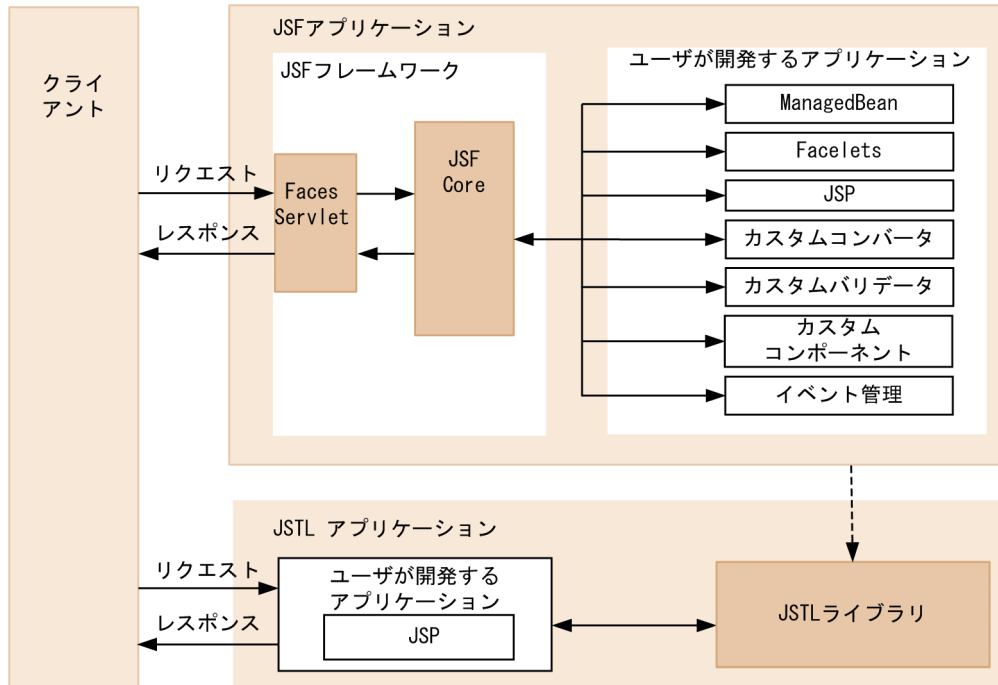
クライアント

JSFアプリケーション

JSFフレームワーク

リクエスト

Faces Servlet

レスポンス

JSF Core

ユーザが開発するアプリケーション

ManagedBean

Facelets

JSP

カスタムコンバータ

カスタムバリデータ

カスタムコンポーネント

イベント管理

JSTL アプリケーション

リクエスト

レスポンス

ユーザが開発するアプリケーション

JSP

JSTLライブラリ